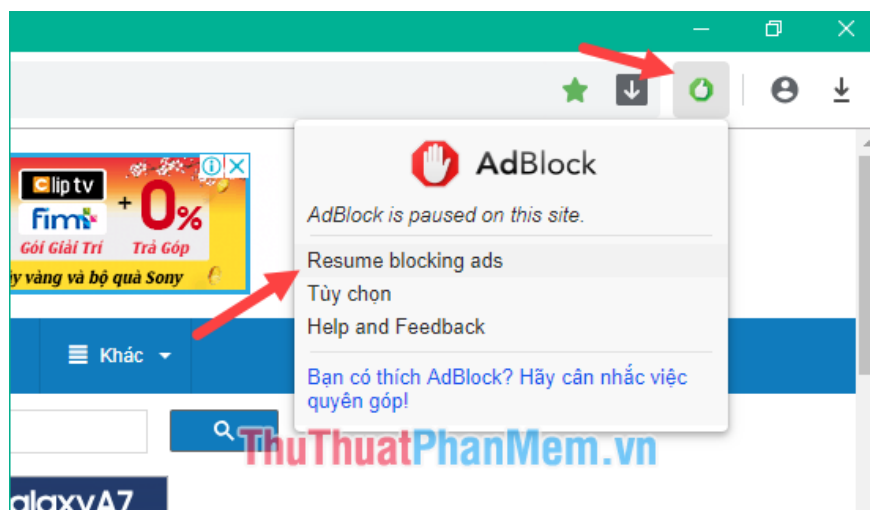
Clip tv
fim+
+0%
Gói Giải Trí
Trả Góp
ỷ vàng và bộ quà Sony

AdBlock
AdBlock is paused on this site.
Resume blocking ads
Tùy chọn
Help and Feedback
Bạn có thích AdBlock? Hãy cân nhắc việc quyên góp!

Khác

ThuThuatPhanMem.vn

alaxyA7